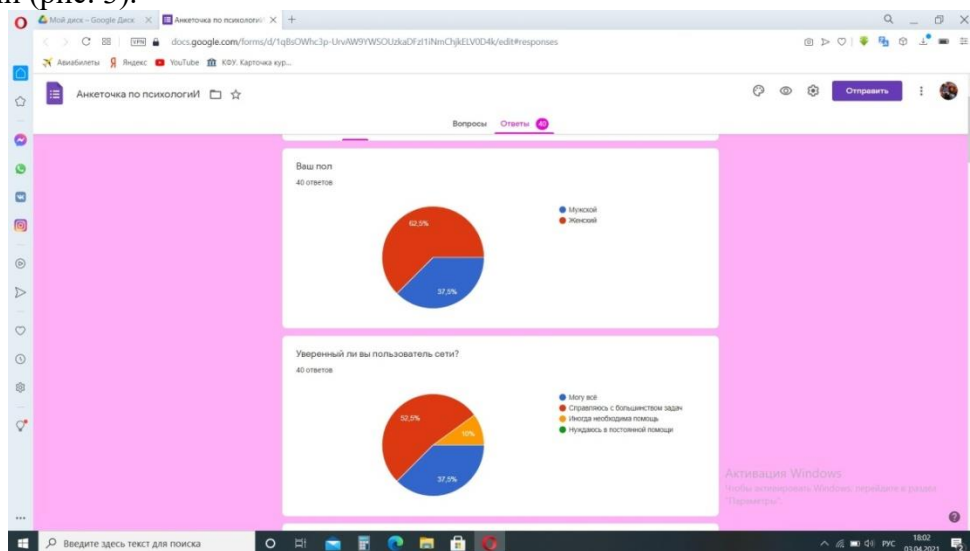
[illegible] (рис. 5).

Мой диск – Google Диск
Анкеточка по психологиИ
docs.google.com/forms/d/1qBsOWhc3p-UrvAW9YW5OUzkaDFzI1iNmChjkELV0D4k/edit#responses
VPN
Авиабилеты Яндекс YouTube КФУ. Карточка кур...

Анкеточка по психологиИ
Отправить

Вопросы Ответы 40

Ваш пол
40 ответов
Мужской
Женский
62,5%
37,5%

Уверенный ли вы пользователь сети?
40 ответов
Могу всё
Справляюсь с большинством задач
Иногда необходима помощь
Нуждаюсь в постоянной помощи
52,5%
10%
37,5%

Активация Windows
Чтобы активировать Windows, перейдите в раздел "Параметры".

Введите здесь текст для поиска
РУС 18:02 03.04.2021